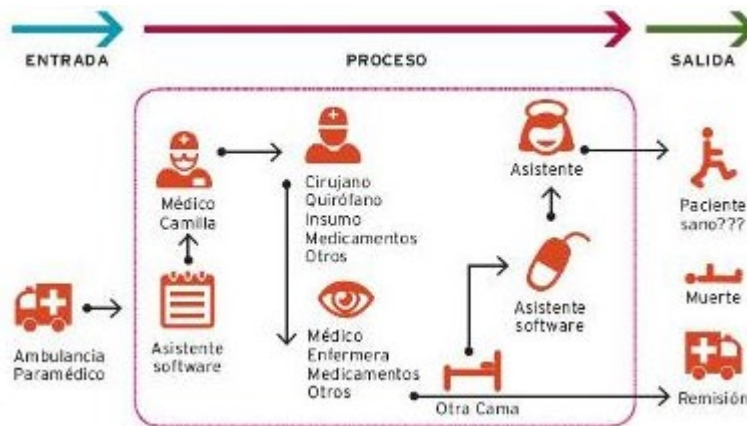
ENTRADA

PROCESO

SALIDA

Ambulancia Paramédico

Asistente software

Médico Camilla

Cirujano Quirófano Insumo Medicamentos Otros

Médico Enfermera Medicamentos Otros

Otra Cama

Asistente software

Asistente

Paciente sano???

Muerte

Remisión